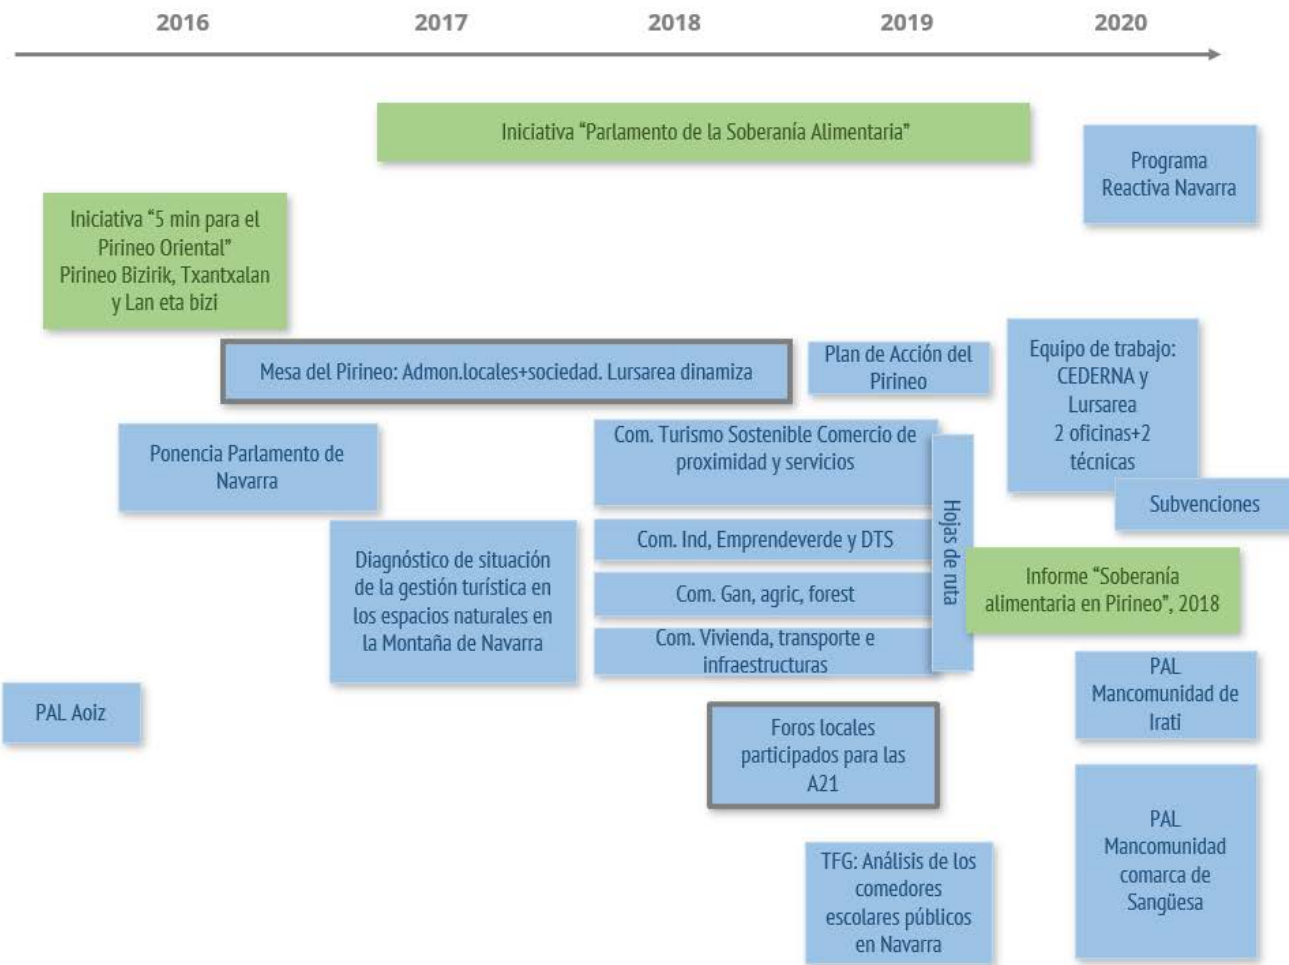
2016 2017 2018 2019 2020

Iniciativa "Parlamento de la Soberanía Alimentaria"

Programa Reactiva Navarra

Iniciativa "5 min para el Pirineo Oriental" Pirineo Bizirik, Txantxalan y Lan eta bizi

Mesa del Pirineo: Admon.locales+sociedad. Lursarea dinamiza

Plan de Acción del Pirineo

Equipo de trabajo: CEDERNA y Lursarea 2 oficinas+2 técnicas

Ponencia Parlamento de Navarra

Com. Turismo Sostenible Comercio de proximidad y servicios

Subvenciones

Com. Ind, Emprendeverde y DTS

Hojas de ruta

Diagnóstico de situación de la gestión turística en los espacios naturales en la Montaña de Navarra

Com. Gan, agric, forest

Informe "Soberanía alimentaria en Pirineo", 2018

Com. Vivienda, transporte e infraestructuras

PAL Mancomunidad de Irati

PAL Aoiz

Foros locales participados para las A21

PAL Mancomunidad comarca de Sangüesa

TFG: Análisis de los comedores escolares públicos en Navarra